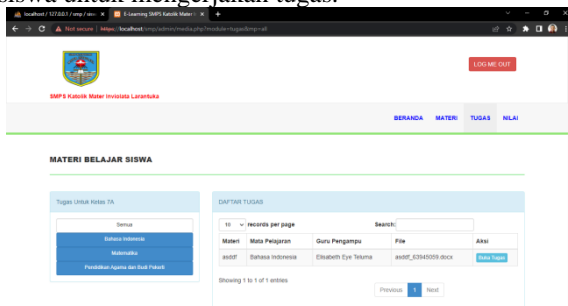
siswa untuk mengerjakan tugas.

localhost / 127.0.0.1 / smp / siswa | E-Learning SMPS Katolik Mater I

Not secure | https://localhost/smp/admin/media.php?module=tugas&mp=all

LOG ME OUT

SMPS Katolik Mater Inviolata Larantuka

BERANDA MATERI TUGAS NILAI

MATERI BELAJAR SISWA

Tugas Untuk Kelas 7A

Semua

Bahasa Indonesia

Matematika

Pendidikan Agama dan Budi Pekerti

DAFTAR TUGAS

10 records per page

Search:

| Materi | Mata Pelajaran | Guru Pengampu | File | Aksi |
|---|---|---|---|---|
| asdsf | Bahasa Indonesia | Elisabeth Eye Teluma | asdsf_63945059.docx | Buka Tugas |

Showing 1 to 1 of 1 entries

Previous 1 Next